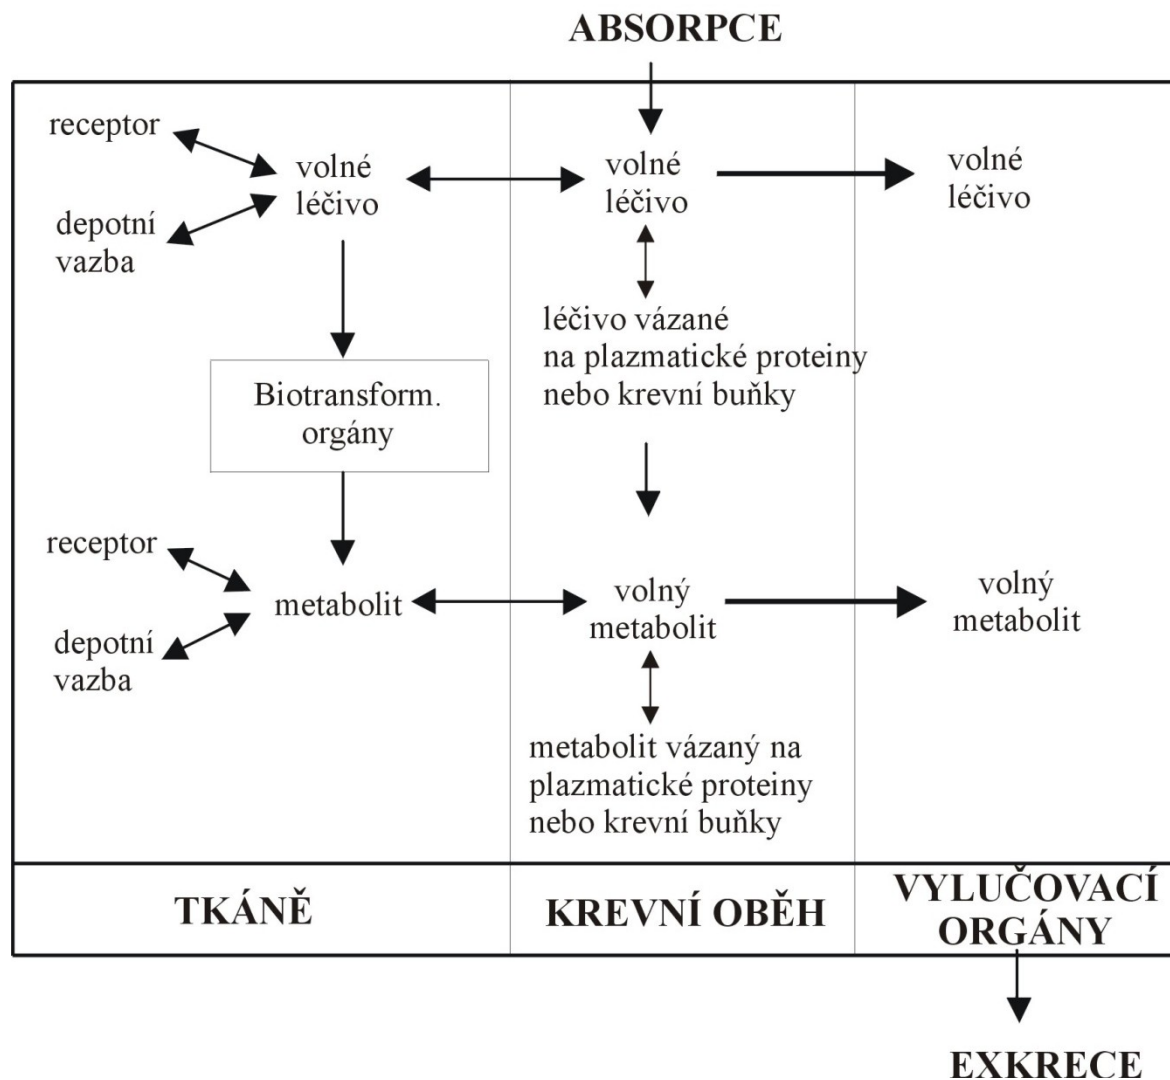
ABSORPCE

receptor

volné léčivo

depotní vazba

volné léčivo

volné léčivo

léčivo vázané na plazmatické proteiny nebo krevní buňky

Biotransform. orgány

receptor

metabolit

depotní vazba

volný metabolit

volný metabolit

metabolit vázaný na plazmatické proteiny nebo krevní buňky

TKÁNĚ

KREVNÍ OBĚH

VYLUČOVACÍ ORGÁNY

EXKRECE